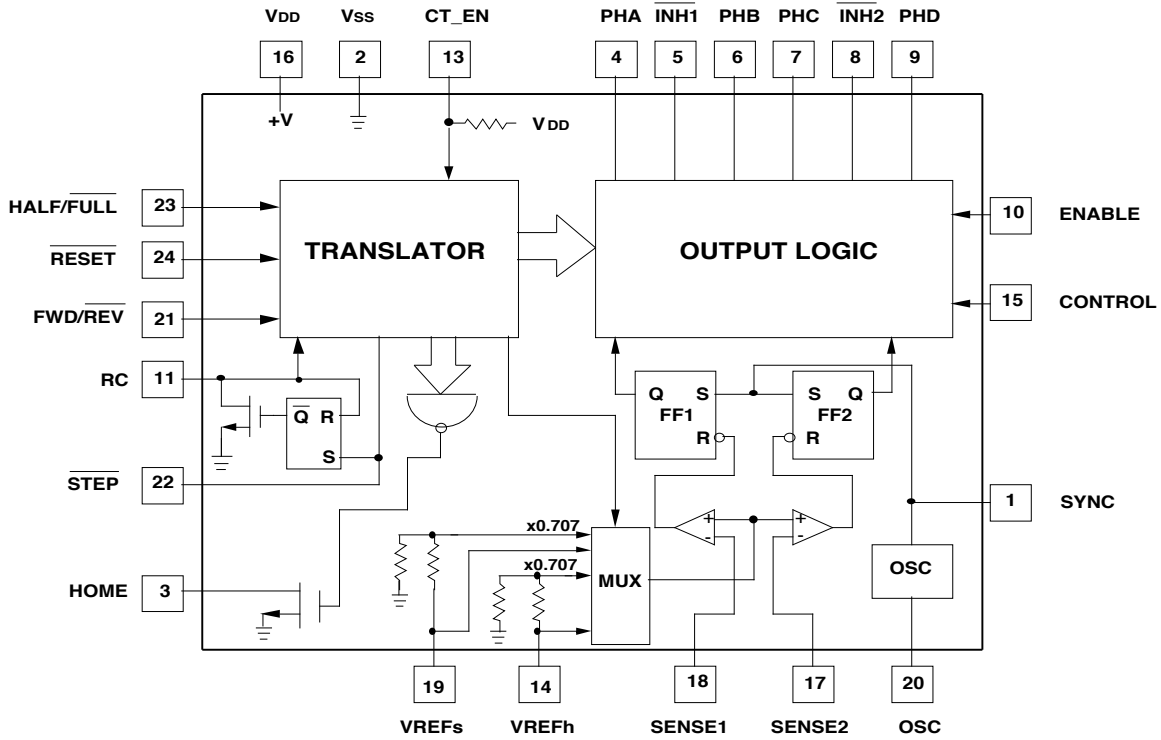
$V_{DD}$ $V_{SS}$ CT_EN PHA $\overline{INH1}$ PHB PHC $\overline{INH2}$ PHD

16 2 13 4 5 6 7 8 9

+V

$V_{DD}$

HALF/$\overline{FULL}$ 23

$\overline{RESET}$ 24

FWD/$\overline{REV}$ 21

TRANSLATOR

OUTPUT LOGIC

10 ENABLE

15 CONTROL

RC 11

$\overline{Q}$ R

S

$\overline{STEP}$ 22

Q S
FF1
R

S Q
FF2
R

1 SYNC

+
-

+
-

x0.707

x0.707

MUX

OSC

HOME 3

19 14 18 17 20

VREFs VREFh SENSE1 SENSE2 OSC